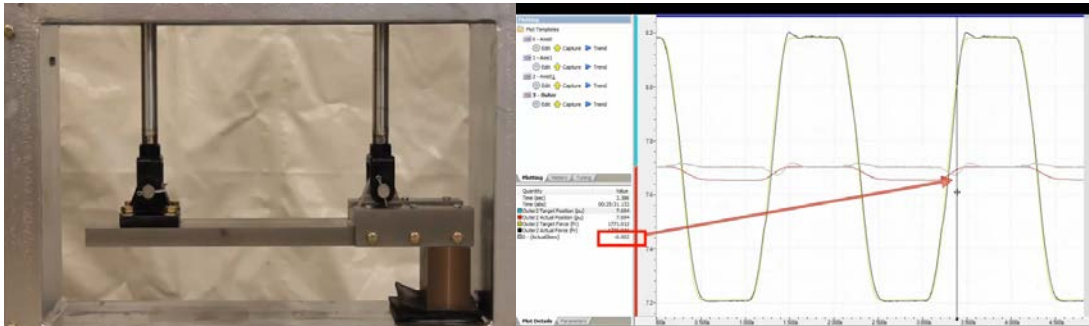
Plotting
Plot Templates
0 - Axis0
Edit Capture Trend
1 - Axis1
Edit Capture Trend
2 - Axis2
Edit Capture Trend
3 - Outer
Edit Capture Trend
Plotting History Tuning
Quantity Value
Time (sec) 3.388
Time (abs) 00:25:31.153
Outer2 Target Position (pu) 7.654
Outer2 Actual Position (pu) 7.654
Outer2 Target Force (Fr) 1771.012
Outer2 Actual Force (Fr) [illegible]
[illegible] - (ActualDev) -0.002
Plot Details Parameters
8.2
8.0
7.8
7.6
7.4
7.2
0.50s 1.00s 1.50s 2.00s 2.50s 3.00s 3.50s 4.00s 4.50s